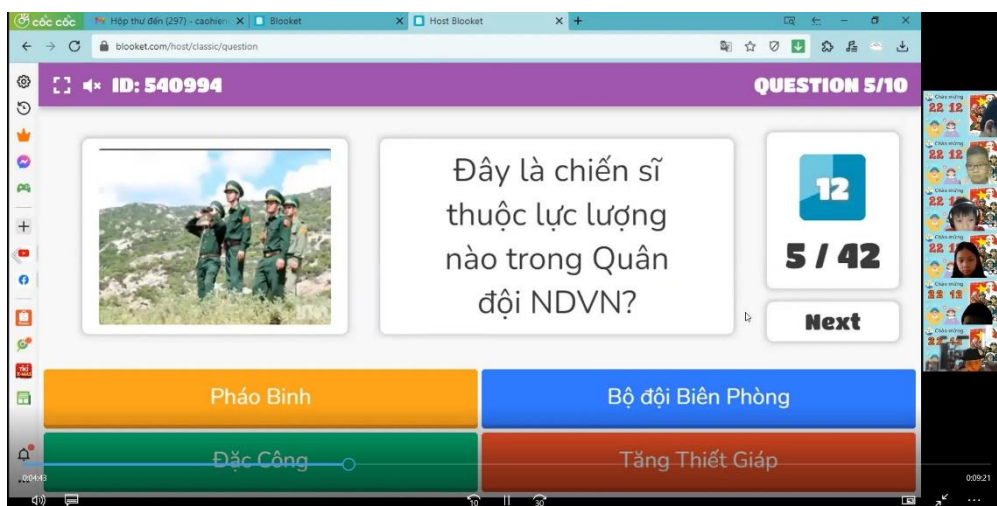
cốc cốc
Hộp thư đến (297) - caohien
Blooket
Host Blooket
blooket.com/host/classic/question

ID: 540994
QUESTION 5/10

Đây là chiến sĩ thuộc lực lượng nào trong Quân đội NDVN?

12
5 / 42
Next

Pháo Binh
Bộ đội Biên Phòng
Đặc Công
Tăng Thiết Giáp

Chào mừng 22 12
Chào mừng 22 12
Chào mừng 22 12
Chào mừng 22 12
Chào mừng 22 12
Chào mừng 22 12

0:04:43
0:09:21
10
30